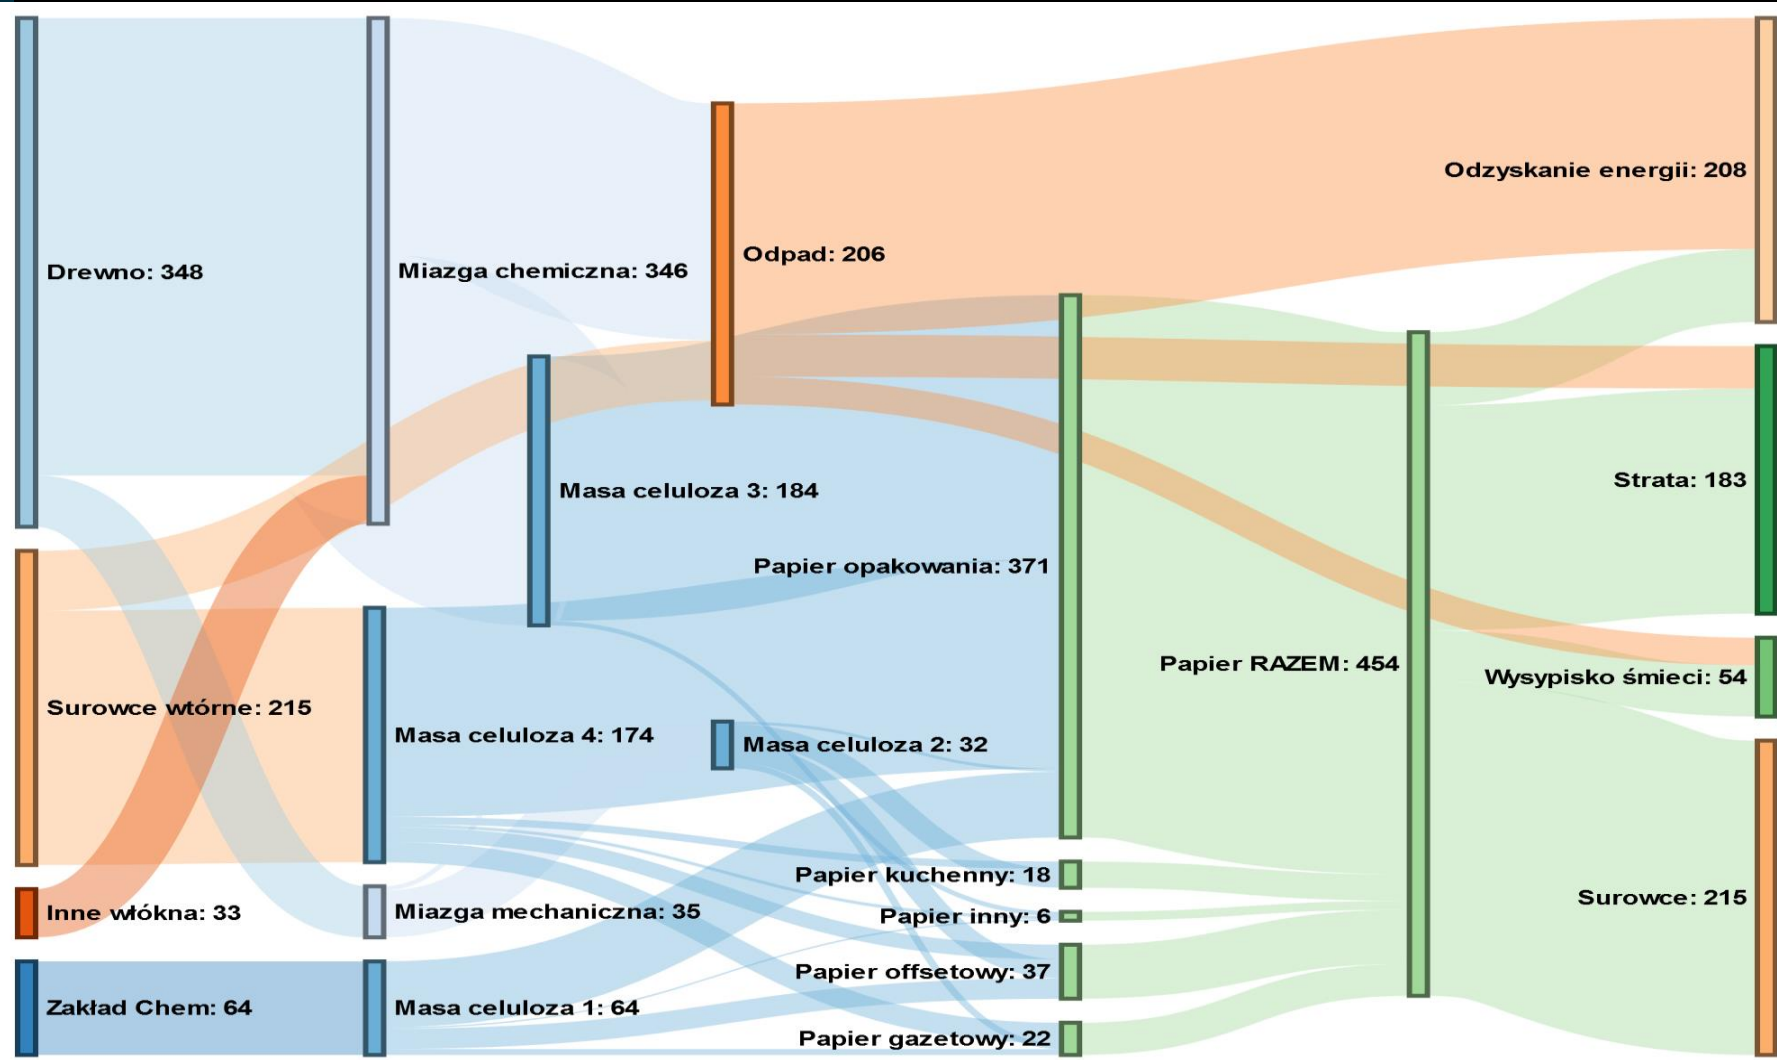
Drewno: 348
Surowce wtórne: 215
Inne włókna: 33
Zakład Chem: 64
Miazga chemiczna: 346
Masa celuloza 4: 174
Miazga mechaniczna: 35
Masa celuloza 1: 64
Masa celuloza 3: 184
Odpad: 206
Masa celuloza 2: 32
Papier opakowania: 371
Papier kuchenny: 18
Papier inny: 6
Papier offsetowy: 37
Papier gazetowy: 22
Papier RAZEM: 454
Odzyskanie energii: 208
Strata: 183
Wysypisko śmieci: 54
Surowce: 215